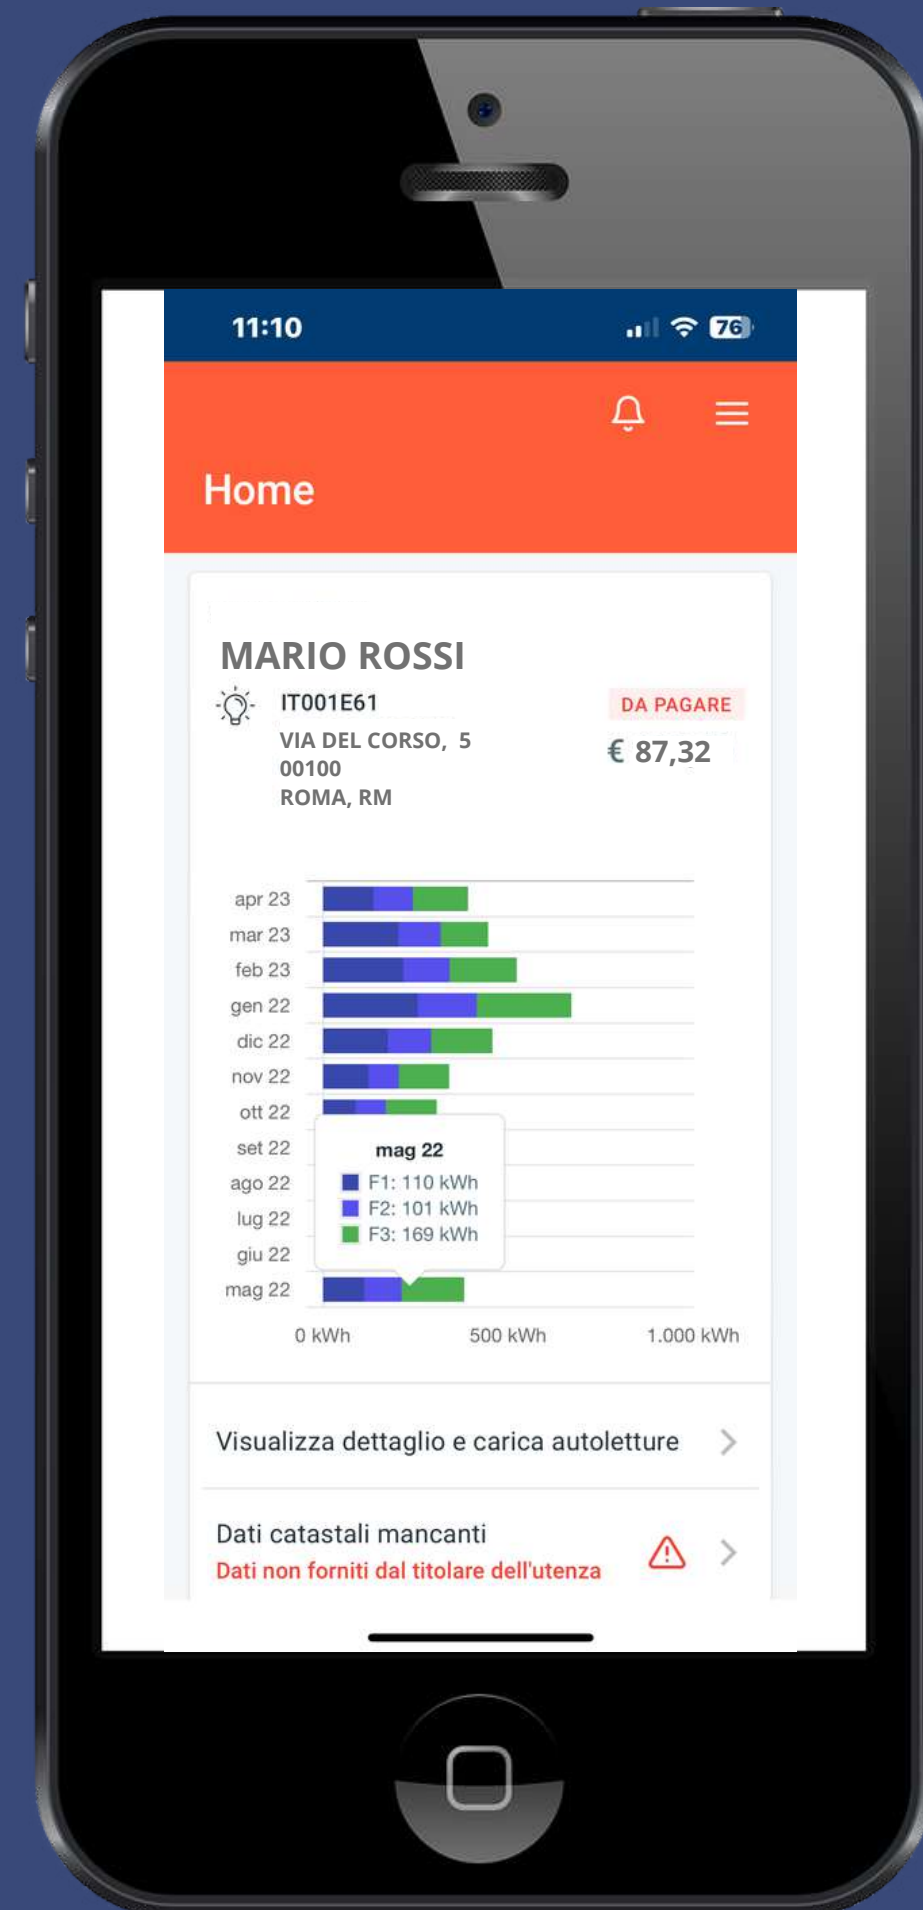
11:10

76

Home

MARIO ROSSI

IT001E61

DA PAGARE

VIA DEL CORSO, 5
00100
ROMA, RM

€ 87,32

apr 23
mar 23
feb 23
gen 22
dic 22
nov 22
ott 22
set 22
ago 22
lug 22
giu 22
mag 22

mag 22
F1: 110 kWh
F2: 101 kWh
F3: 169 kWh

0 kWh
500 kWh
1.000 kWh

Visualizza dettaglio e carica autoletture

Dati catastali mancanti
Dati non forniti dal titolare dell'utenza